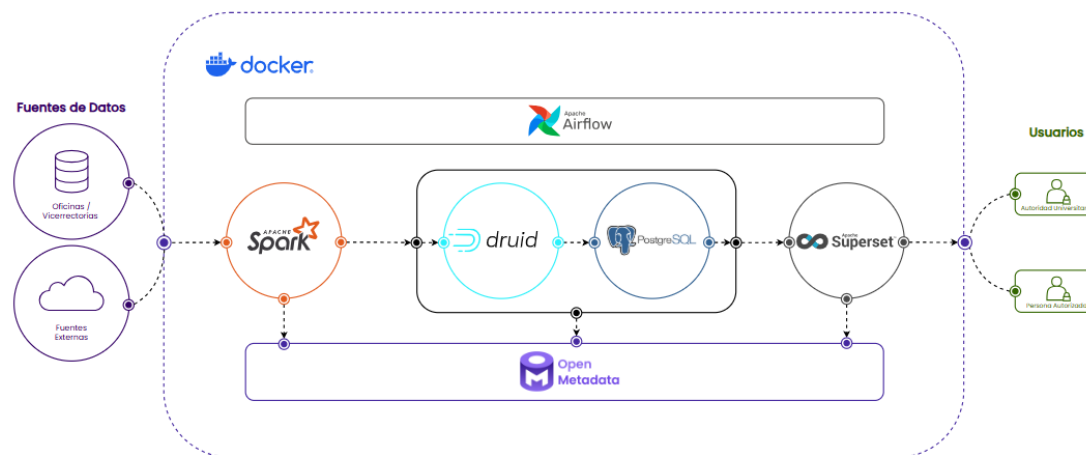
docker

Fuentes de Datos

Oficinas / Vicerrectorías

Fuentes Externas

Apache Airflow

APACHE Spark

druid

PostgreSQL

Apache Superset

Open Metadata

Usuarios

Autoridad Universitar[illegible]

Persona Autorizad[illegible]